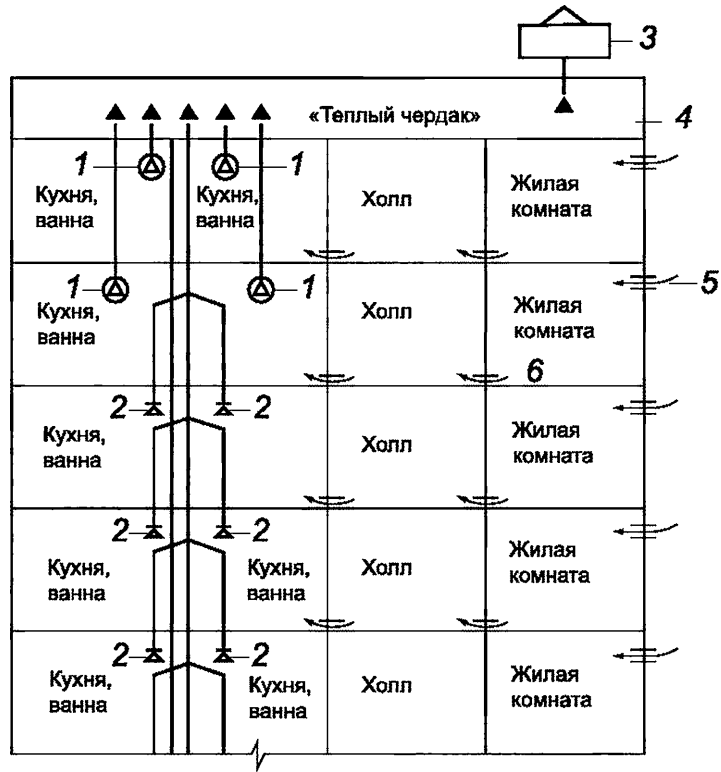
3

«Теплый чердак»

4

1 1

Кухня, ванна

Кухня, ванна

Холл

Жилая комната

1 1

Кухня, ванна

Холл

Жилая комната

5

6

2 2

Кухня, ванна

Холл

Жилая комната

2 2

Кухня, ванна

Кухня, ванна

Холл

Жилая комната

2 2

Кухня, ванна

Кухня, ванна

Холл

Жилая комната